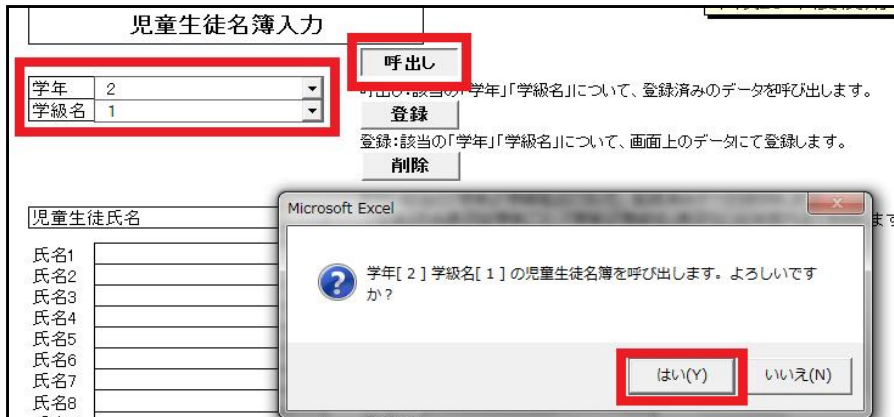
児童生徒名簿入力

学年 2
学級名 1

呼出し

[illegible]該当の「学年」「学級名」について、登録済みのデータを呼び出します。

登録

登録:該当の「学年」「学級名」について、画面上のデータにて登録します。

削除

児童生徒氏名

氏名1
氏名2
氏名3
氏名4
氏名5
氏名6
氏名7
氏名8

Microsoft Excel

学年[ 2 ] 学級名[ 1 ] の児童生徒名簿を呼び出します。よろしいですか?

はい(Y) いいえ(N)